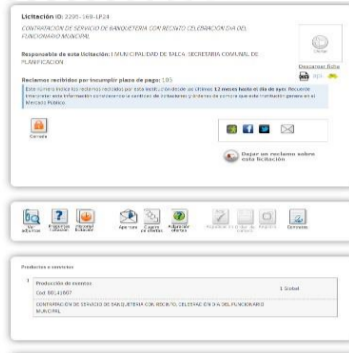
Licitación ID: 2285-169-LP23
CONTRATACION DE SERVICIO DE BANQUETERIA CON MOTIVO CELEBRACION DIA DEL FUNCIONARIO MUNICIPAL

Responsable de esta licitación: I MUNICIPALIDAD DE BULNES SECRETARIA COMUNAL DE PLANIFICACION

Reclamos recibidos por incumplir plazo de pago: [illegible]
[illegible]

Descargar Bases

Dejar un reclamo sobre esta licitación

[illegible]

Productos o servicios

1 Producción de eventos
Cod: 90121502
CONTRATACION DE SERVICIO DE BANQUETERIA CON MOTIVO CELEBRACION DIA DEL FUNCIONARIO MUNICIPAL

1 Global